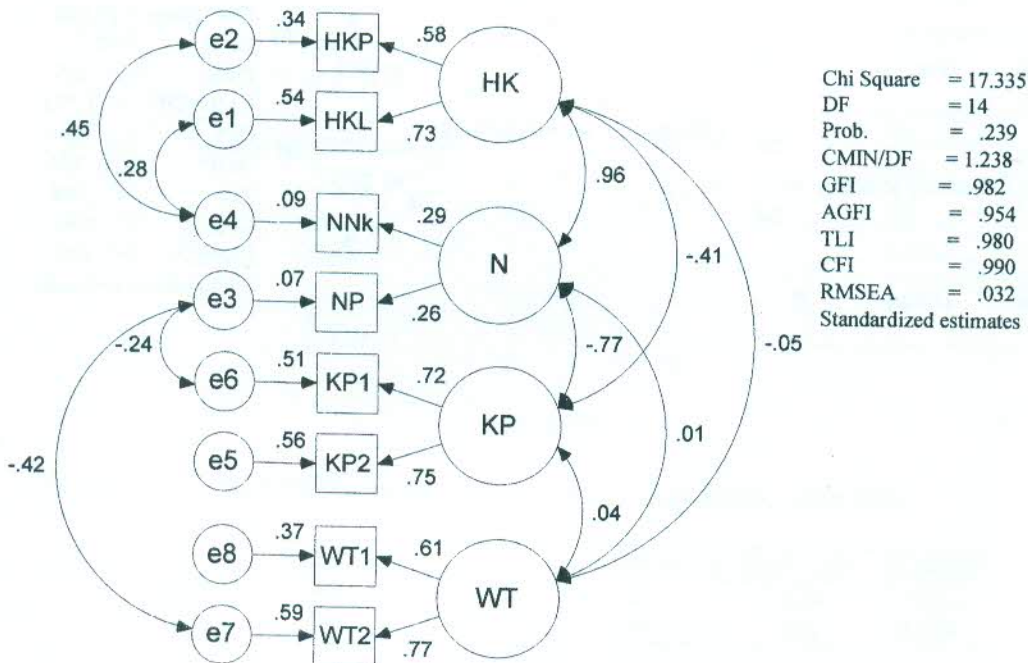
e2 .34 HKP .58
e1 .54 HKL .73
HK
.45
.28
e4 .09 NNk .29
.96
N
e3 .07 NP .26
-.41
-.24
e6 .51 KP1 .72
-.77
-.05
KP
e5 .56 KP2 .75
.01
-.42
.04
e8 .37 WT1 .61
WT
e7 .59 WT2 .77

Chi Square = 17.335
DF = 14
Prob. = .239
CMIN/DF = 1.238
GFI = .982
AGFI = .954
TLI = .980
CFI = .990
RMSEA = .032
Standardized estimates